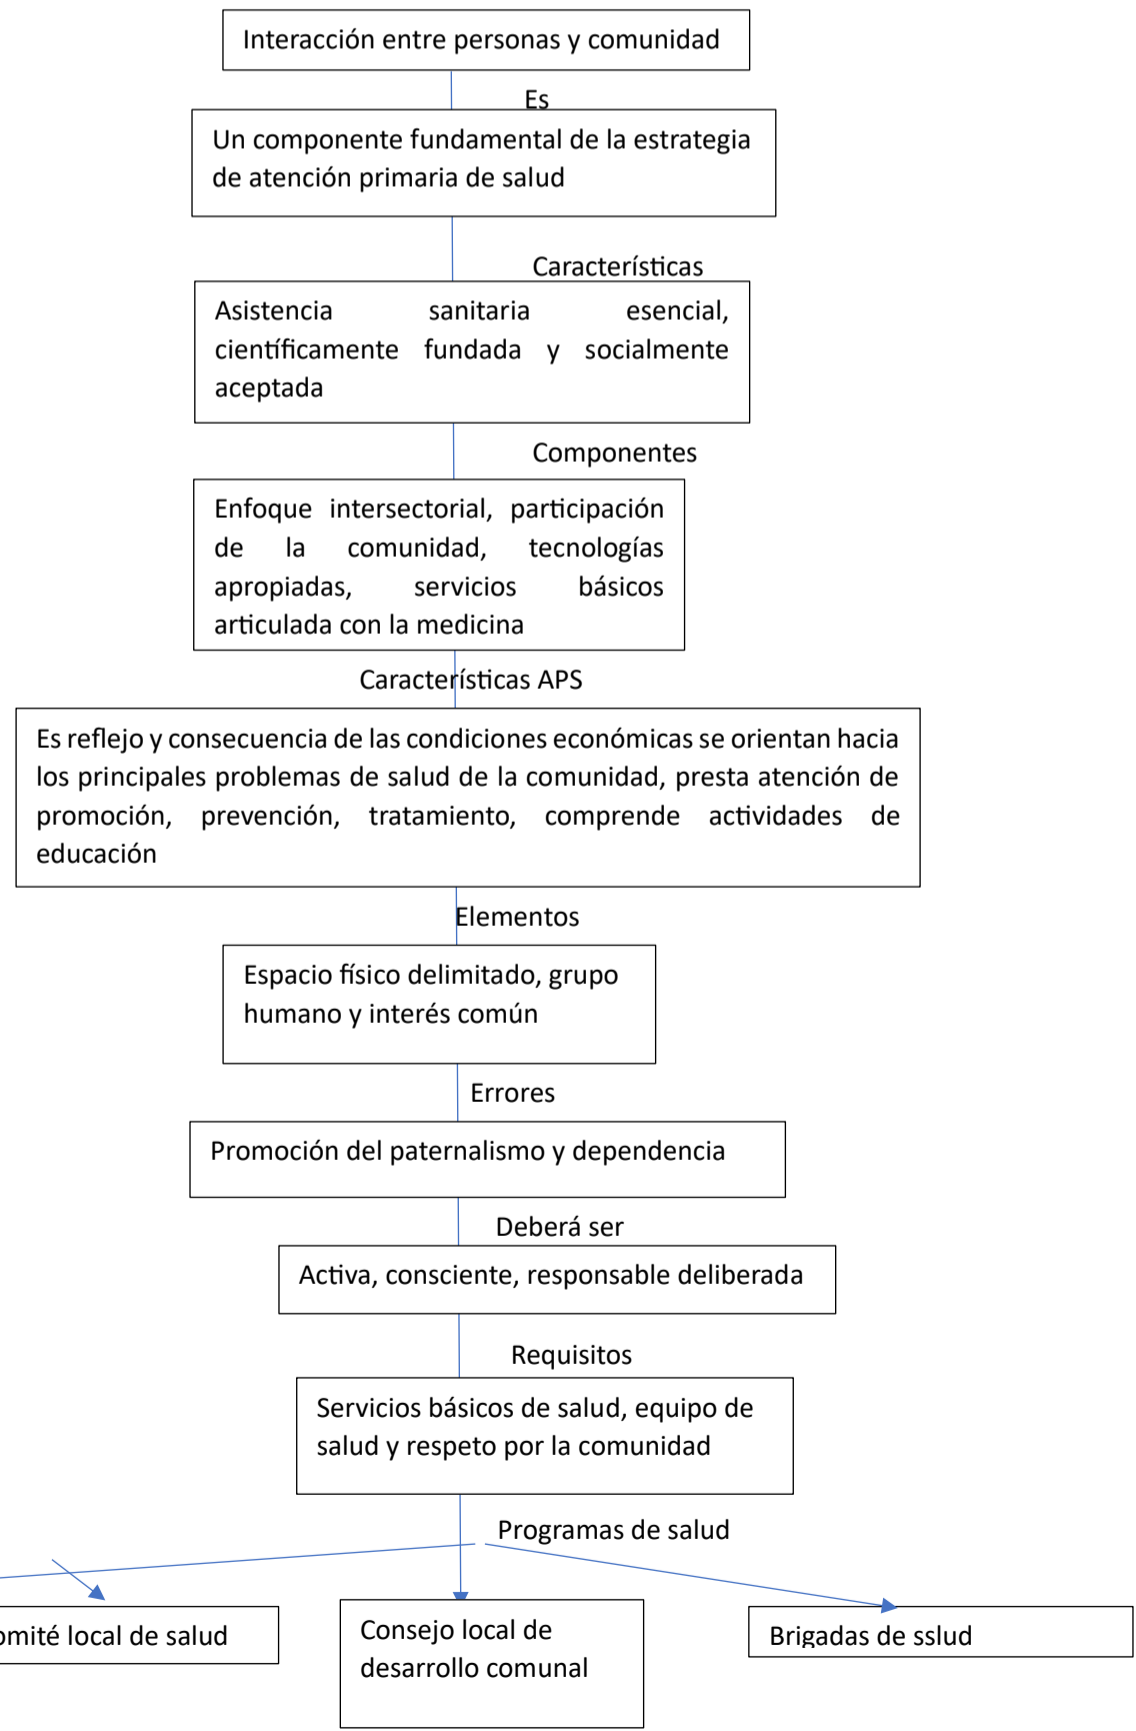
Interacción entre personas y comunidad

Es

Un componente fundamental de la estrategia de atención primaria de salud

Características

Asistencia sanitaria esencial, científicamente fundada y socialmente aceptada

Componentes

Enfoque intersectorial, participación de la comunidad, tecnologías apropiadas, servicios básicos articulada con la medicina

Características APS

Es reflejo y consecuencia de las condiciones económicas se orientan hacia los principales problemas de salud de la comunidad, presta atención de promoción, prevención, tratamiento, comprende actividades de educación

Elementos

Espacio físico delimitado, grupo humano y interés común

Errores

Promoción del paternalismo y dependencia

Deberá ser

Activa, consciente, responsable deliberada

Requisitos

Servicios básicos de salud, equipo de salud y respeto por la comunidad

Programas de salud

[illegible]omité local de salud

Consejo local de desarrollo comunal

Brigadas de sslud